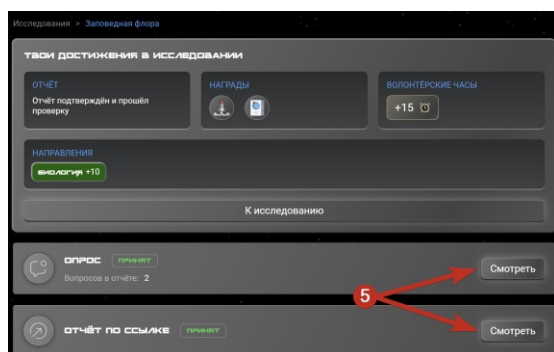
Исследования > Заповедная флора

ТВОИ ДОСТИЖЕНИЯ В ИССЛЕДОВАНИИ

ОТЧЁТ
Отчёт подтверждён и прошёл проверку

НАГРАДЫ

ВОЛОНТЁРСКИЕ ЧАСЫ
+15

НАПРАВЛЕНИЯ
БИОЛОГИЯ +10

К исследованию

ОПРОС ПРИНЯТ
Вопросов в отчёте: 2
Смотреть

5

ОТЧЁТ ПО ССЫЛКЕ ПРИНЯТ
Смотреть